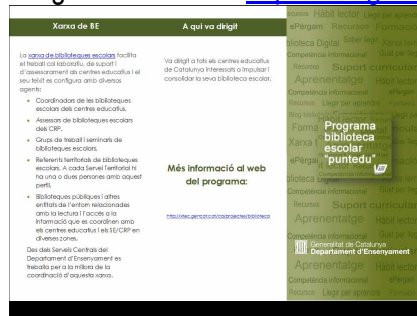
Xarxa de BE

La xarxa de biblioteques escolars facilita el treball col·laboratiu, de suport i d'assessorament als centres educatius i el seu teixit es configura amb diversos agents:

- Coordinadors de les biblioteques escolars dels centres educatius.
- Assessors de biblioteques escolars dels CRP.
- Grups de treball i seminaris de biblioteques escolars.
- Referents territorials de biblioteques escolars. A cada Servei Territorial hi ha una o dues persones amb aquest perfil.
- Biblioteques públiques i altres entitats de l'entorn relacionades amb la lectura i l'accés a la informació que es coordinen amb els centres educatius i els SE/CRP en diverses zones.

Des dels Serveis Centrals del Departament d'Ensenyament es treballa per a la millora de la coordinació d'aquesta xarxa.

A qui va dirigit

Va dirigit a tots els centres educatius de Catalunya interessats a impulsar i consolidar la seva biblioteca escolar.

Més informació al web del programa:

http://xtec.gencat.cat/ca/projectes/biblioteca

Programa biblioteca escolar "puntedu"

Generalitat de Catalunya
Departament d'Ensenyament

Hàbit lector Llegir per aprendre Formació Biblioteca Digital Saber llegir Xarxa de BE Competència informacional ePergam Recursos Suport curricular Aprentatge Hàbit lector Competència informacional ePergam Recursos Llegir per aprendre Formació Xarxa de BE Biblioteca digital Competència informacional Recursos Suport curricular Aprentatge Hàbit lector Competència informacional ePergam Recursos Llegir per aprendre Aprentatge Hàbit lector Competència informacional ePergam Recursos Formació